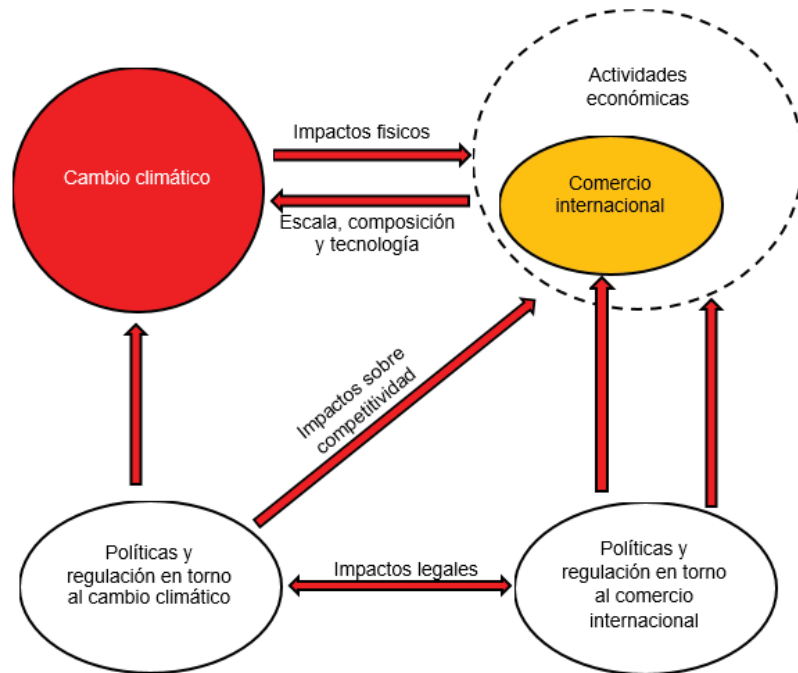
Cambio climático

Impactos fisicos

Escala, composición y tecnología

Actividades económicas

Comercio internacional

Impactos sobre competitividad

Políticas y regulación en torno al cambio climático

Impactos legales

Políticas y regulación en torno al comercio internacional